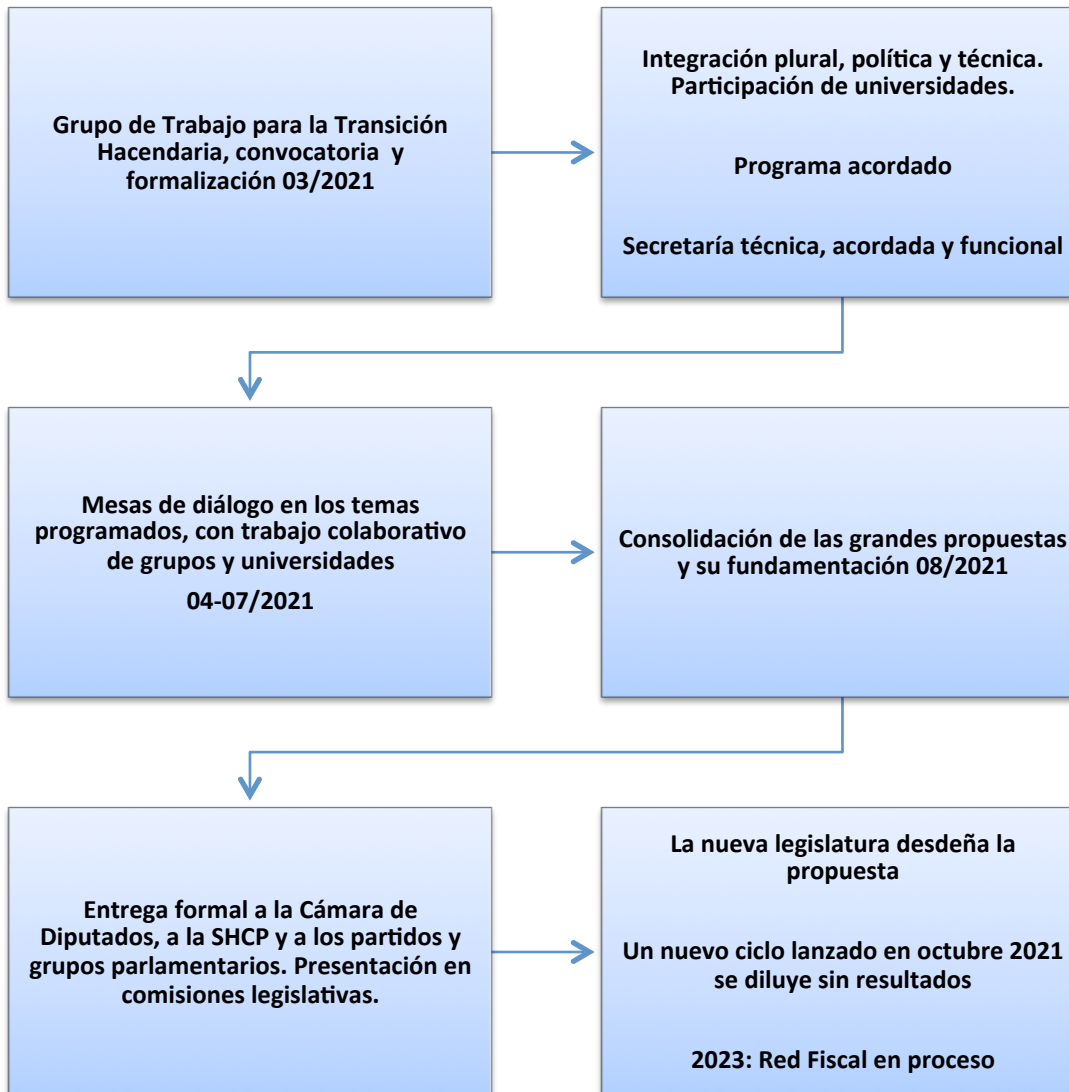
Grupo de Trabajo para la Transición Hacendaria, convocatoria y formalización 03/2021

Integración plural, política y técnica. Participación de universidades.

Programa acordado

Secretaría técnica, acordada y funcional

Mesas de diálogo en los temas programados, con trabajo colaborativo de grupos y universidades

04-07/2021

Consolidación de las grandes propuestas y su fundamentación 08/2021

Entrega formal a la Cámara de Diputados, a la SHCP y a los partidos y grupos parlamentarios. Presentación en comisiones legislativas.

La nueva legislatura desdeña la propuesta

Un nuevo ciclo lanzado en octubre 2021 se diluye sin resultados

2023: Red Fiscal en proceso